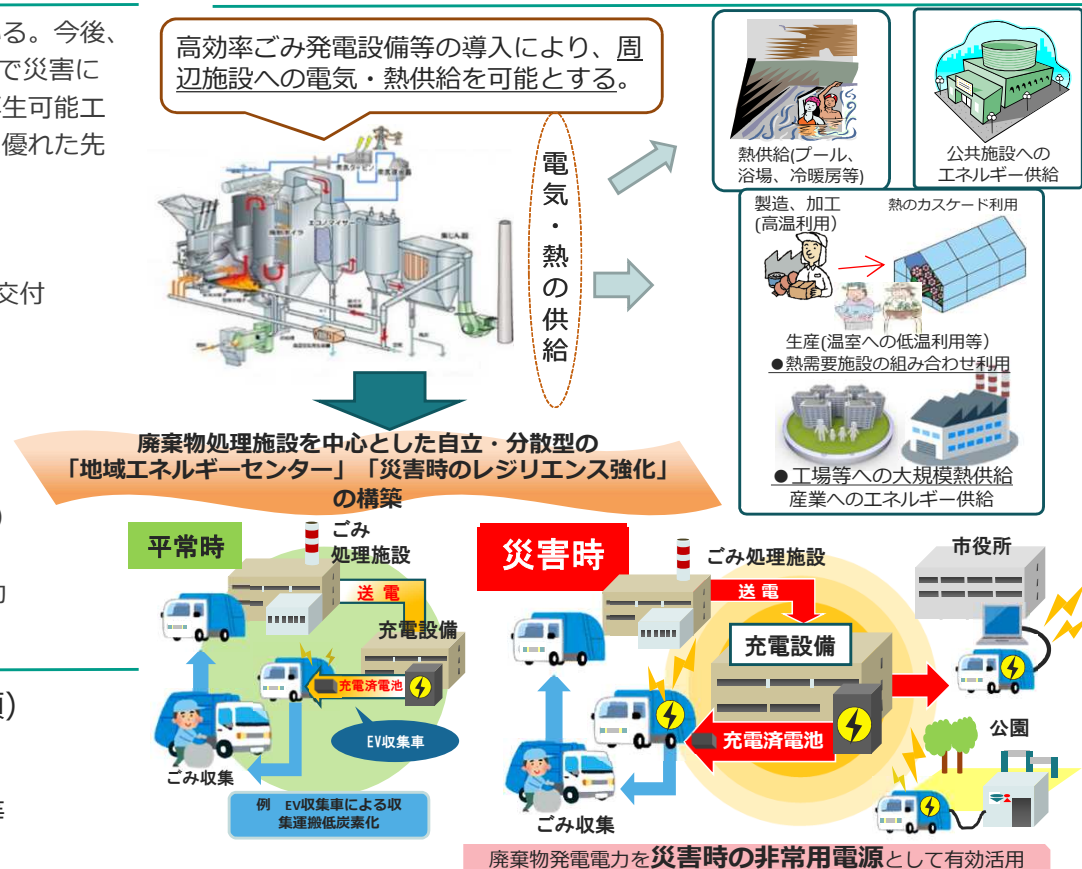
る。今後、
で災害に
生可能エ
優れた先

交付

高効率ごみ発電設備等の導入により、周辺施設への電気・熱供給を可能とする。

電気・熱の供給

熱供給(プール、浴場、冷暖房等)

公共施設へのエネルギー供給

製造、加工
(高温利用)

熱のカスケード利用

生産(温室への低温利用等)
●熱需要施設の組み合わせ利用

●工場等への大規模熱供給
産業へのエネルギー供給

廃棄物処理施設を中心とした自立・分散型の
「地域エネルギーセンター」「災害時のレジリエンス強化」
の構築

平常時

ごみ
処理施設

送 電

充電設備

充電済電池

EV収集車

ごみ収集

例 EV収集車による収集運搬低炭素化

災害時

ごみ処理施設

送 電

充電設備

充電済電池

ごみ収集

市役所

公園

廃棄物発電電力を災害時の非常用電源として有効活用